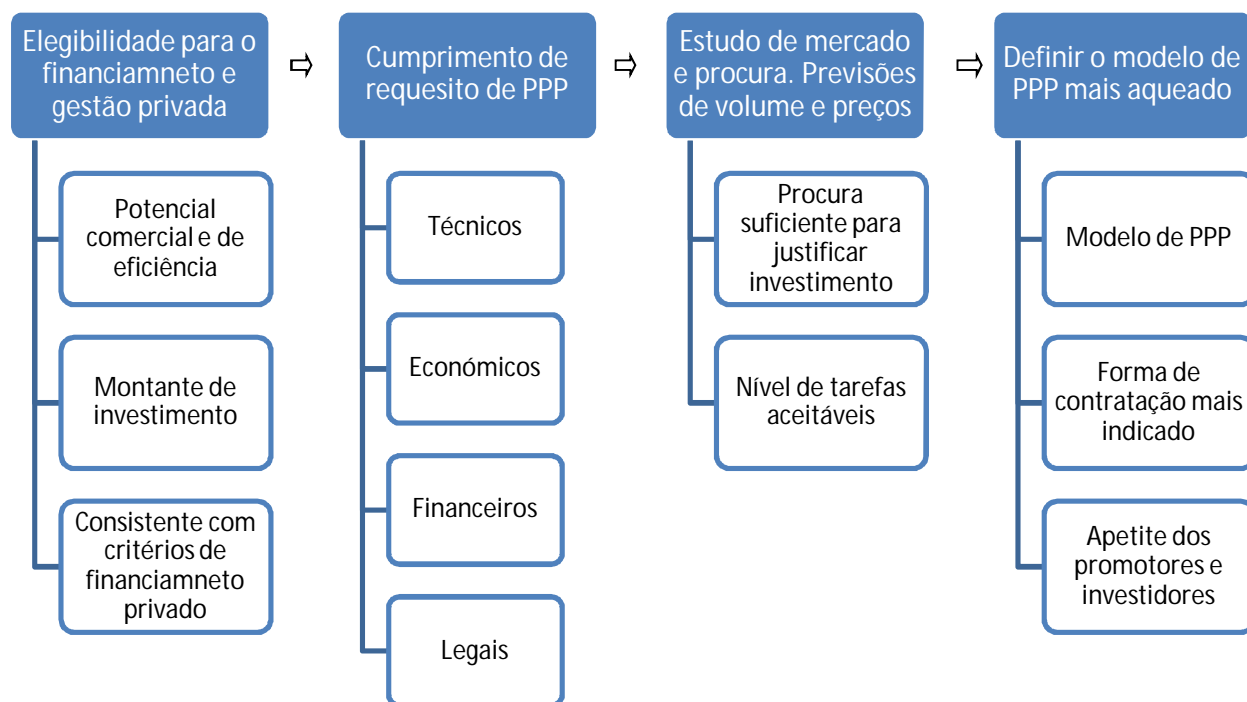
Elegibilidade para o financiamneto e gestão privada

Potencial comercial e de eficiência

Montante de investimento

Consistente com critérios de financiamneto privado

⇨

Cumprimento de requesito de PPP

Técnicos

Económicos

Financeiros

Legais

⇨

Estudo de mercado e procura. Previsões de volume e preços

Procura suficiente para justificar investimento

Nível de tarefas aceitáveis

⇨

Definir o modelo de PPP mais aqueado

Modelo de PPP

Forma de contratação mais indicado

Apetite dos promotores e investidores